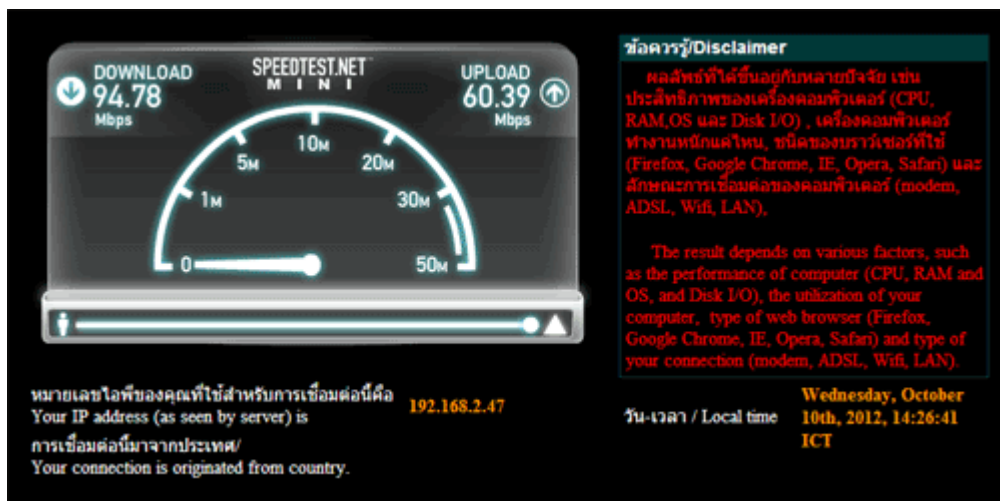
DOWNLOAD
94.78
Mbps

SPEEDTEST.NET
MINI

UPLOAD
60.39
Mbps

0
1M
5M
10M
20M
30M
50M

ข้อควรรู้/Disclaimer

ผลลัพธ์ที่ได้ขึ้นอยู่กับหลายปัจจัย เช่น ประสิทธิภาพของเครื่องคอมพิวเตอร์ (CPU, RAM,OS และ Disk I/O) , เครื่องคอมพิวเตอร์ทำงานหนักแค่ไหน, ชนิดของบราวเซอร์ที่ใช้ (Firefox, Google Chrome, IE, Opera, Safari) และลักษณะการเชื่อมต่อของคอมพิวเตอร์ (modem, ADSL, Wifi, LAN),

The result depends on various factors, such as the performance of computer (CPU, RAM and OS, and Disk I/O), the utilization of your computer, type of web browser (Firefox, Google Chrome, IE, Opera, Safari) and type of your connection (modem, ADSL, Wifi, LAN).

หมายเลขไอพีของคุณที่ใช้สำหรับการเชื่อมต่อนี้คือ
Your IP address (as seen by server) is
192.168.2.47

การเชื่อมต่อนี้มาจากประเทศ/
Your connection is originated from country.

วัน-เวลา / Local time
Wednesday, October 10th, 2012, 14:26:41 ICT